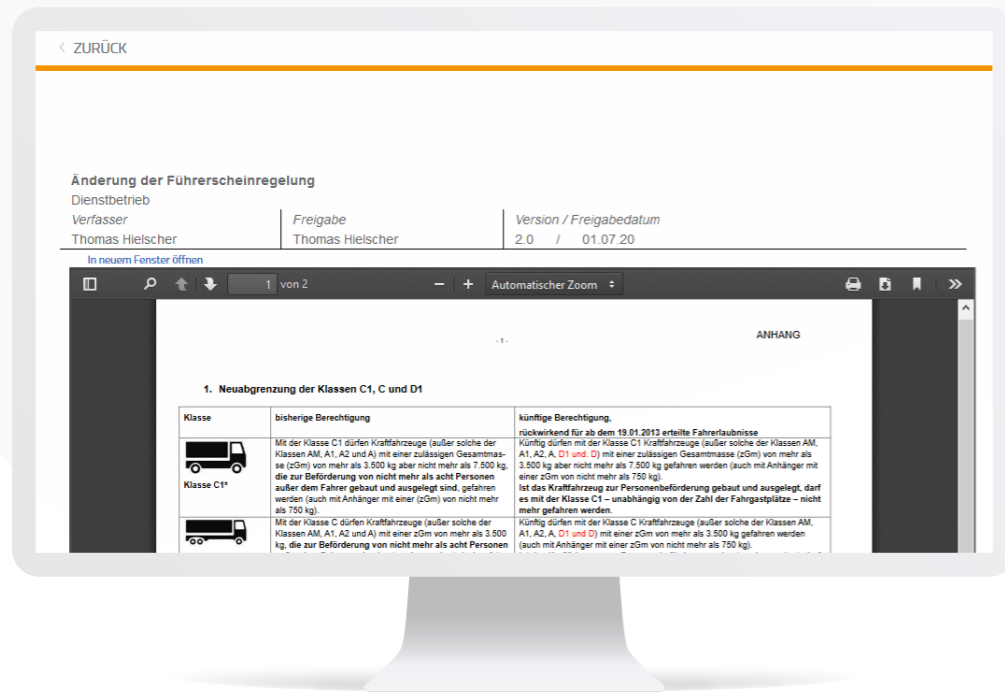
‹ ZURÜCK

Änderung der Führerscheinregelung
Dienstbetrieb

| Verfasser | Freigabe | Version / Freigabedatum |
|---|---|---|
| Thomas Hielscher | Thomas Hielscher | 2.0 / 01.07.20 |

In neuem Fenster öffnen

1 von 2 — + Automatischer Zoom

- 1 -

ANHANG

1. Neuabgrenzung der Klassen C1, C und D1

| Klasse | bisherige Berechtigung | künftige Berechtigung, rückwirkend für ab dem 19.01.2013 erteilte Fahrerlaubnisse |
|---|---|---|
| Klasse C1* | Mit der Klasse C1 dürfen Kraftfahrzeuge (außer solche der Klassen AM, A1, A2 und A) mit einer zulässigen Gesamtmasse (zGm) von mehr als 3.500 kg aber nicht mehr als 7.500 kg, die zur Beförderung von nicht mehr als acht Personen außer dem Fahrer gebaut und ausgelegt sind, gefahren werden (auch mit Anhänger mit einer (zGm) von nicht mehr als 750 kg). | Künftig dürfen mit der Klasse C1 Kraftfahrzeuge (außer solche der Klassen AM, A1, A2, A, D1 und. D) mit einer zulässigen Gesamtmasse (zGm) von mehr als 3.500 kg aber nicht mehr als 7.500 kg gefahren werden (auch mit Anhänger mit einer zGm von nicht mehr als 750 kg). Ist das Kraftfahrzeug zur Personenbeförderung gebaut und ausgelegt, darf es mit der Klasse C1 – unabhängig von der Zahl der Fahrgastplätze – nicht mehr gefahren werden. |
| | Mit der Klasse C dürfen Kraftfahrzeuge (außer solche der Klassen AM, A1, A2 und A) mit einer zGm von mehr als 3.500 kg, die zur Beförderung von nicht mehr als acht Personen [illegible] | Künftig dürfen mit der Klasse C Kraftfahrzeuge (außer solche der Klassen AM, A1, A2, A, D1 und D) mit einer zGm von mehr als 3.500 kg gefahren werden (auch mit Anhänger mit einer zGm von nicht mehr als 750 kg). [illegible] |